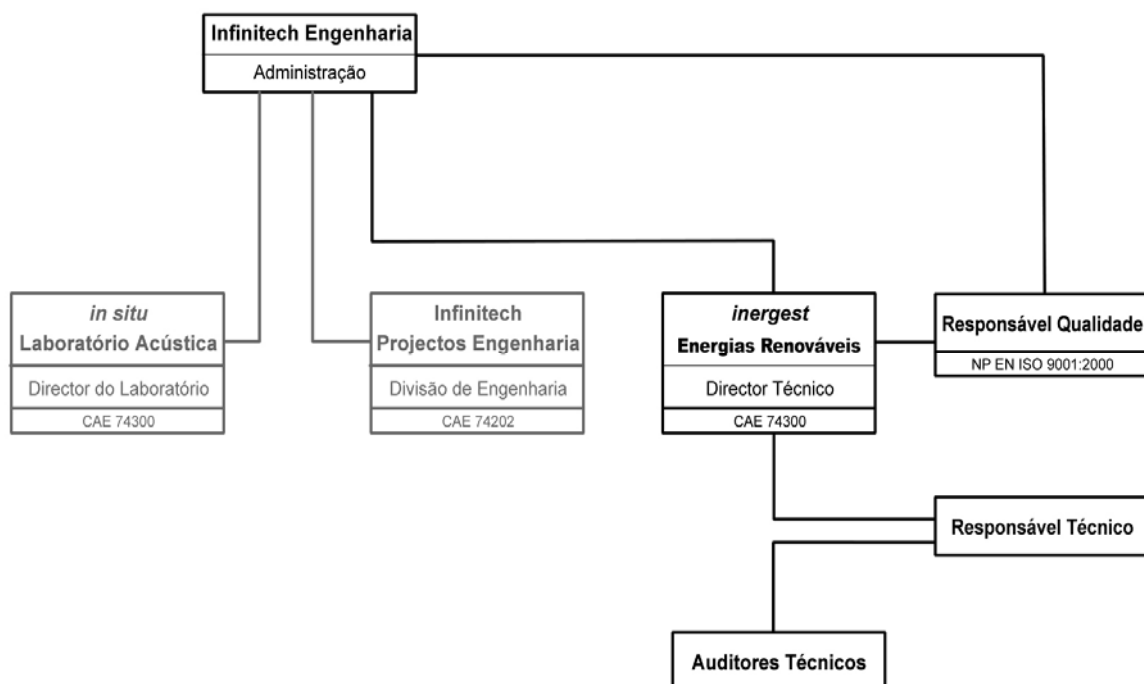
Infinitech Engenharia
Administração

*in situ*
Laboratório Acústica
Director do Laboratório
CAE 74300

Infinitech
Projectos Engenharia
Divisão de Engenharia
CAE 74202

*inergest*
Energias Renováveis
Director Técnico
CAE 74300

Responsável Qualidade
NP EN ISO 9001:2000

Responsável Técnico

Auditores Técnicos